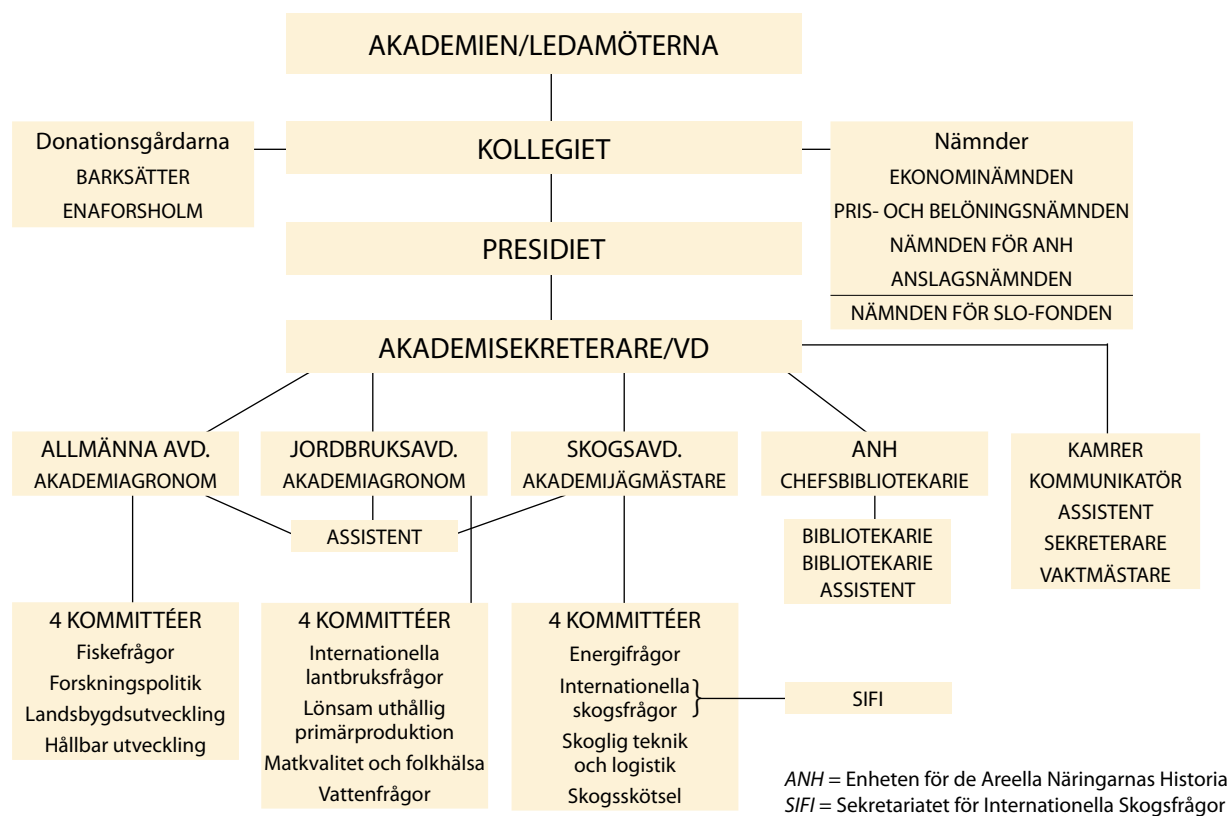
AKADEMIEN/LEDAMÖTERNA

Donationsgårdarna
BARKSÄTTER
ENAFORSHOLM

KOLLEGIET

Nämnder
EKONOMINÄMNDEN
PRIS- OCH BELÖNINGSNÄMNDEN
NÄMNDEN FÖR ANH
ANSLAGSNÄMNDEN
NÄMNDEN FÖR SLO-FONDEN

PRESIDIET

AKADEMISEKRETERARE/VD

ALLMÄNNA AVD.
AKADEMIAGRONOM

JORDBRUKSAVD.
AKADEMIAGRONOM

SKOGSAVD.
AKADEMIJÄGMÄSTARE

ANH
CHEFSBIBLIOTEKARIE

KAMRER
KOMMUNIKATÖR
ASSISTENT
SEKRETERARE
VAKTMÄSTARE

ASSISTENT

BIBLIOTEKARIE
BIBLIOTEKARIE
ASSISTENT

4 KOMMITTÉER
Fiskefrågor
Forskningspolitik
Landsbygdsutveckling
Hållbar utveckling

4 KOMMITTÉER
Internationella lantbruksfrågor
Lönsam uthållig primärproduktion
Matkvalitet och folkhälsa
Vattenfrågor

4 KOMMITTÉER
Energifrågor
Internationella skogsfrågor
Skoglig teknik och logistik
Skogsskötsel

SIFI

ANH = Enheten för de Areella Näringarnas Historia
SIFI = Sekretariatet för Internationella Skogsfrågor